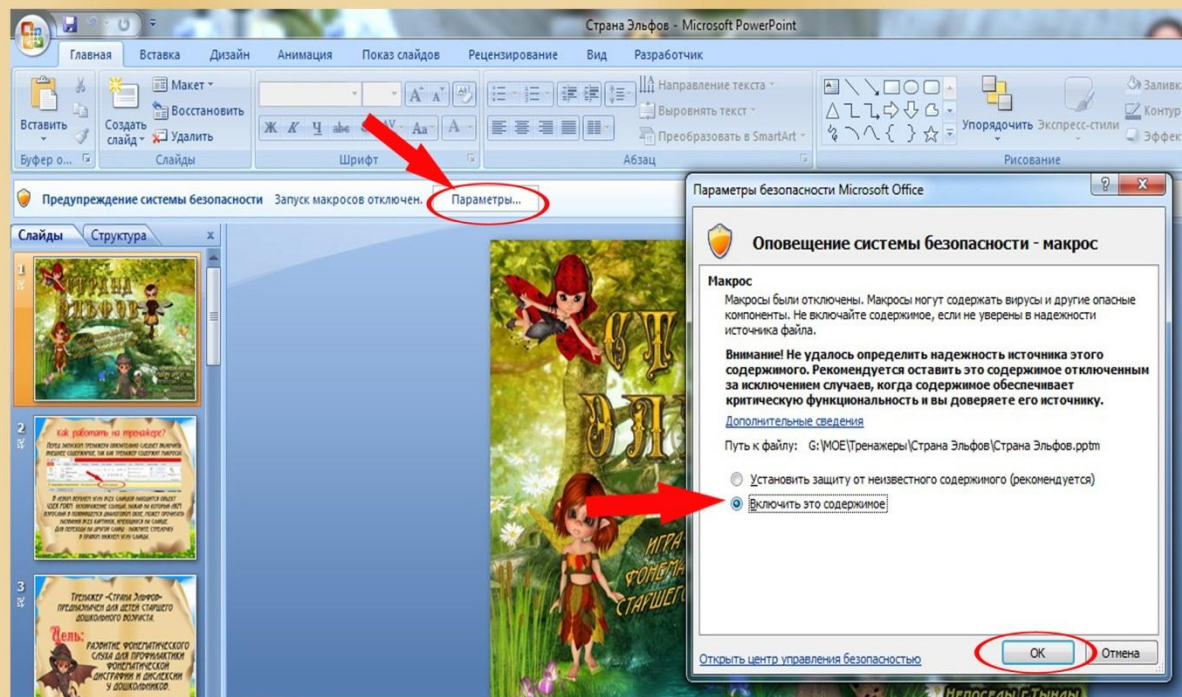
Страна Эльфов - Microsoft PowerPoint

Главная Вставка Дизайн Анимация Показ слайдов Рецензирование Вид Разработчик

Вставить Создать слайд Макет Восстановить Удалить Направление текста Выровнять текст Преобразовать в SmartArt Упорядочить Экспресс-стили Заливка Контур Эффекты

Буфер о... Слайды Шрифт Абзац Рисование

Предупреждение системы безопасности Запуск макросов отключен. Параметры...

Слайды Структура

Параметры безопасности Microsoft Office

Оповещение системы безопасности - макрос

Макрос

Макросы были отключены. Макросы могут содержать вирусы и другие опасные компоненты. Не включайте содержимое, если не уверены в надежности источника файла.

Внимание! Не удалось определить надежность источника этого содержимого. Рекомендуется оставить это содержимое отключенным за исключением случаев, когда содержимое обеспечивает критическую функциональность и вы доверяете его источнику.

Дополнительные сведения

Путь к файлу: G:\МОЕ\Тренажеры\Страна Эльфов\Страна Эльфов.pptm

Установить защиту от неизвестного содержимого (рекомендуется)

Включить это содержимое

Открыть центр управления безопасностью

ОК Отмена

1 Страна Эльфов

2 Как работать на тренажере? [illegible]

3 Тренажер «Страна Эльфов» предназначен для детей старшего дошкольного возраста. Цель: развитие фонематического слуха для профилактики фонематической дисграфии и дислексии у дошкольников.

Игра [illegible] фонем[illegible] старшего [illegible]

Непоседы с Тыквы